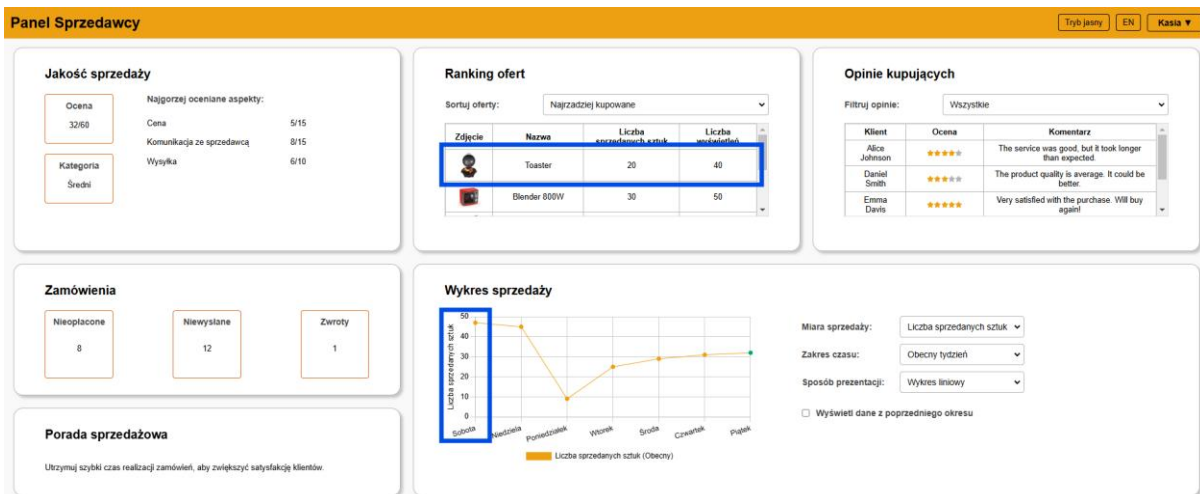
Panel Sprzedawcy

Tryb jasny | EN | Kasia ▼

Jakość sprzedaży

Ocena
32/60

Kategoria
Średni

Najgorzej oceniane aspekty:

Cena 5/15
Komunikacja ze sprzedawcą 8/15
Wysyłka 6/10

Ranking ofert

Sortuj oferty: Najrzadziej kupowane

| Zdjęcie | Nazwa | Liczba sprzedanych sztuk | Liczba wyświetleń |
|---|---|---|---|
| | Toaster | 20 | 40 |
| | Blender 800W | 30 | 50 |

Opinie kupujących

Filtruj opinie: Wszystkie

| Klient | Ocena | Komentarz |
|---|---|---|
| Alice Johnson | ★★★★★ | The service was good, but it took longer than expected. |
| Daniel Smith | ★★★★★ | The product quality is average. It could be better. |
| Emma Davis | ★★★★★ | Very satisfied with the purchase. Will buy again! |

Zamówienia

Nieopłacone
8

Niewysłane
12

Zwroty
1

Porada sprzedażowa

Utrzymuj szybki czas realizacji zamówień, aby zwiększyć satysfakcję klientów.

Wykres sprzedaży

Liczba sprzedanych sztuk

50
40
30
20
10
0

Sobota Niedziela Poniedziałek Wtorek Środa Czwartek Piątek

Liczba sprzedanych sztuk (Obecny)

Miara sprzedaży: Liczba sprzedanych sztuk

Zakres czasu: Obecny tydzień

Sposób prezentacji: Wykres liniowy

Wyświetl dane z poprzedniego okresu